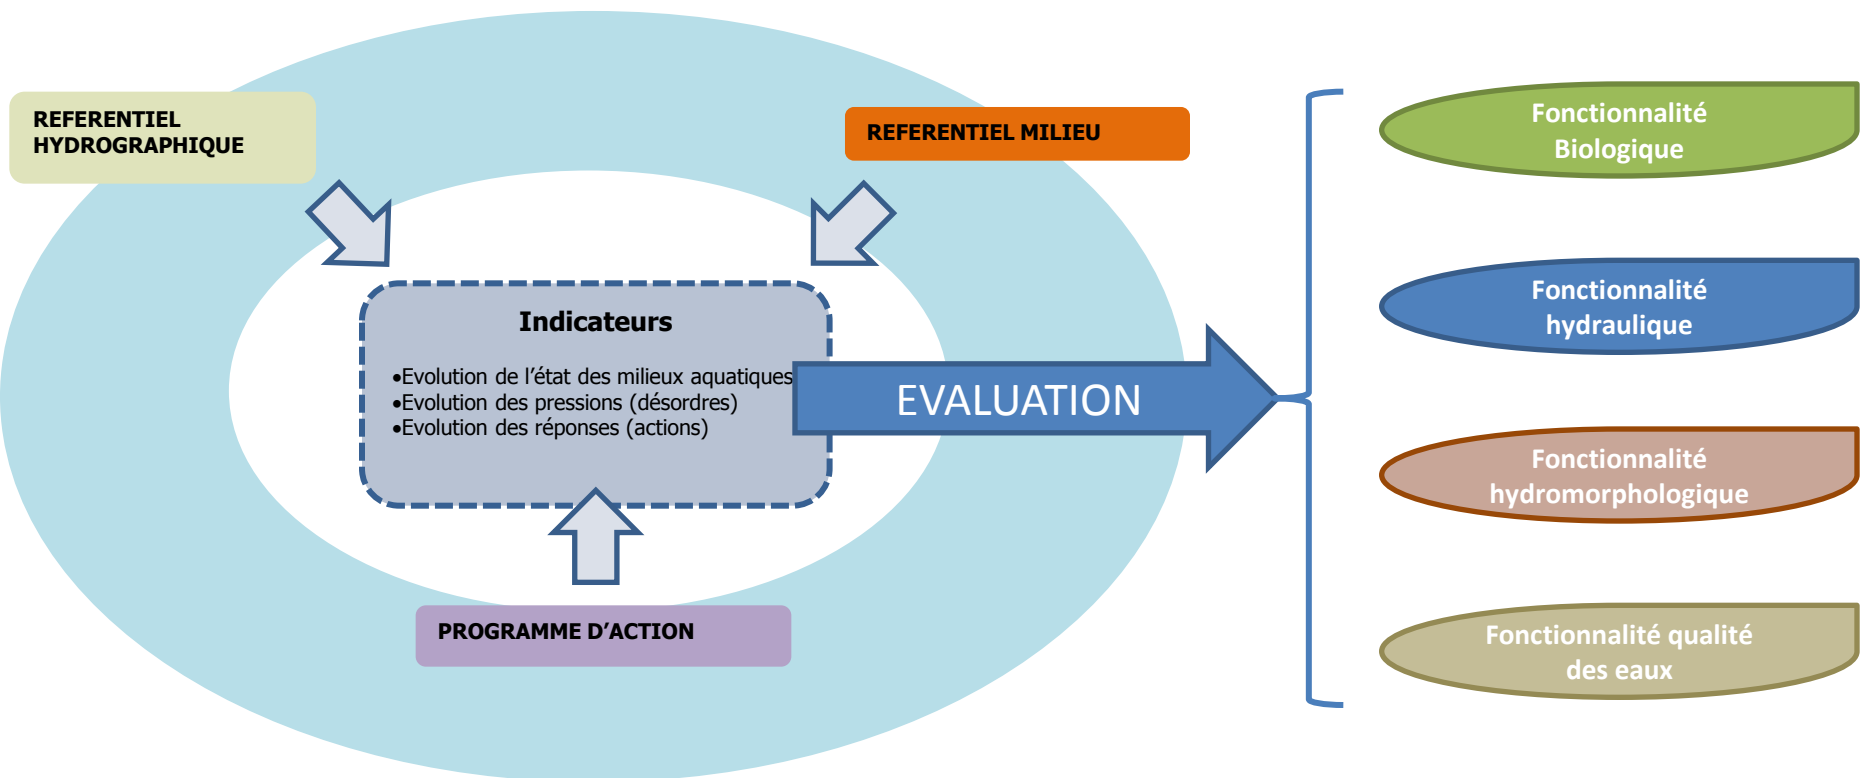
REFERENTIEL HYDROGRAPHIQUE

REFERENTIEL MILIEU

Indicateurs

•Evolution de l’état des milieux aquatiques
•Evolution des pressions (désordres)
•Evolution des réponses (actions)

EVALUATION

PROGRAMME D’ACTION

Fonctionnalité Biologique

Fonctionnalité hydraulique

Fonctionnalité hydromorphologique

Fonctionnalité qualité des eaux